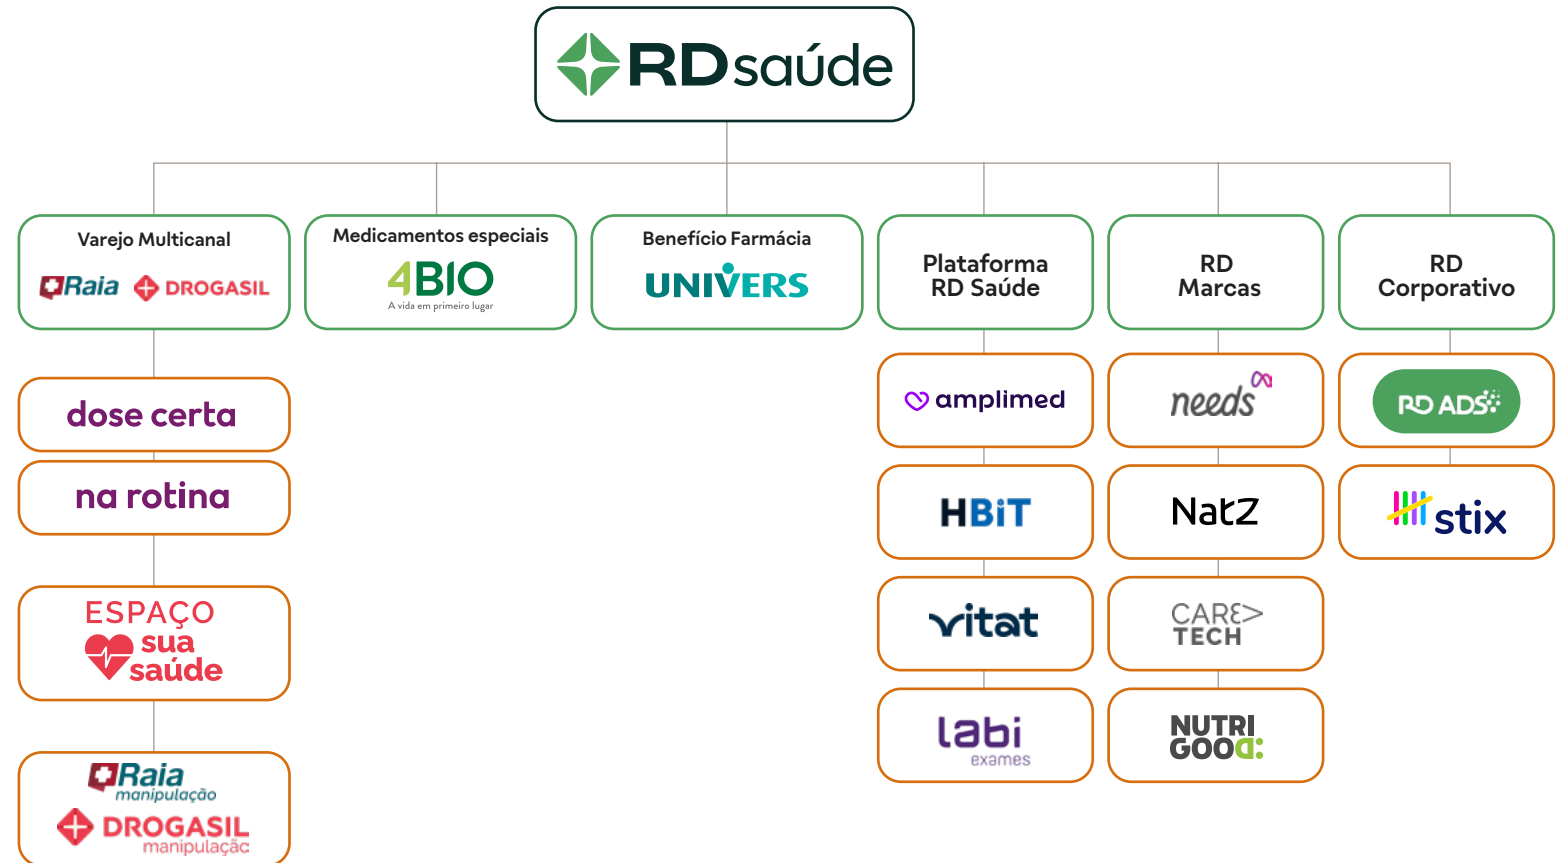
RDsaúde

Varejo Multicanal
Raia DROGASIL

Medicamentos especiais
4BIO
A vida em primeiro lugar

Benefício Farmácia
UNIVERS

Plataforma RD Saúde

RD Marcas

RD Corporativo

dose certa

na rotina

ESPAÇO sua saúde

Raia manipulação
DROGASIL manipulaçã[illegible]

amplimed

HBiT

vitat

labi exames

needs

NatZ

CARE> TECH

NUTRI GOOD:

RD ADS

stix